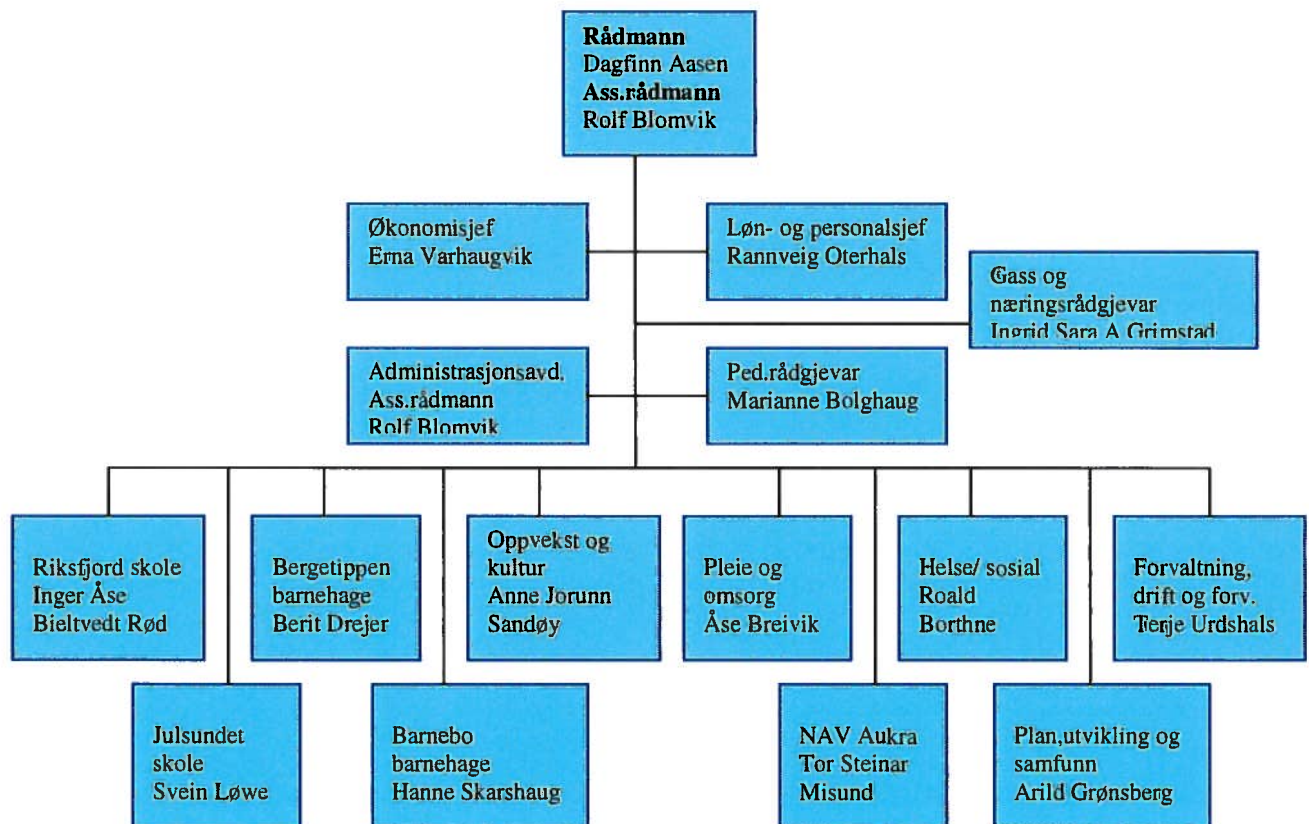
**Rådmann**
Dagfinn Aasen
**Ass.rådmann**
Rolf Blomvik

Økonomisjef
Erna Varhaugvik

Løn- og personalsjef
Rannveig Oterhals

Gass og næringsrådgjevar
Ingrid Sara A Grimstad

Administrasjonsavd.
Ass.rådmann
Rolf Blomvik

Ped.rådgjevar
Marianne Bolghaug

Riksfjord skole
Inger Åse
Bieltvedt Rød

Bergetippen barnehage
Berit Drejer

Oppvekst og kultur
Anne Jorunn Sandøy

Pleie og omsorg
Åse Breivik

Helse/ sosial
Roald
Borthne

Forvaltning, drift og forv.
Terje Urdshals

Julsundet skole
Svein Løwe

Barnebo barnehage
Hanne Skarshaug

NAV Aukra
Tor Steinar
Misund

Plan,utvikling og samfunn
Arild Grønsberg